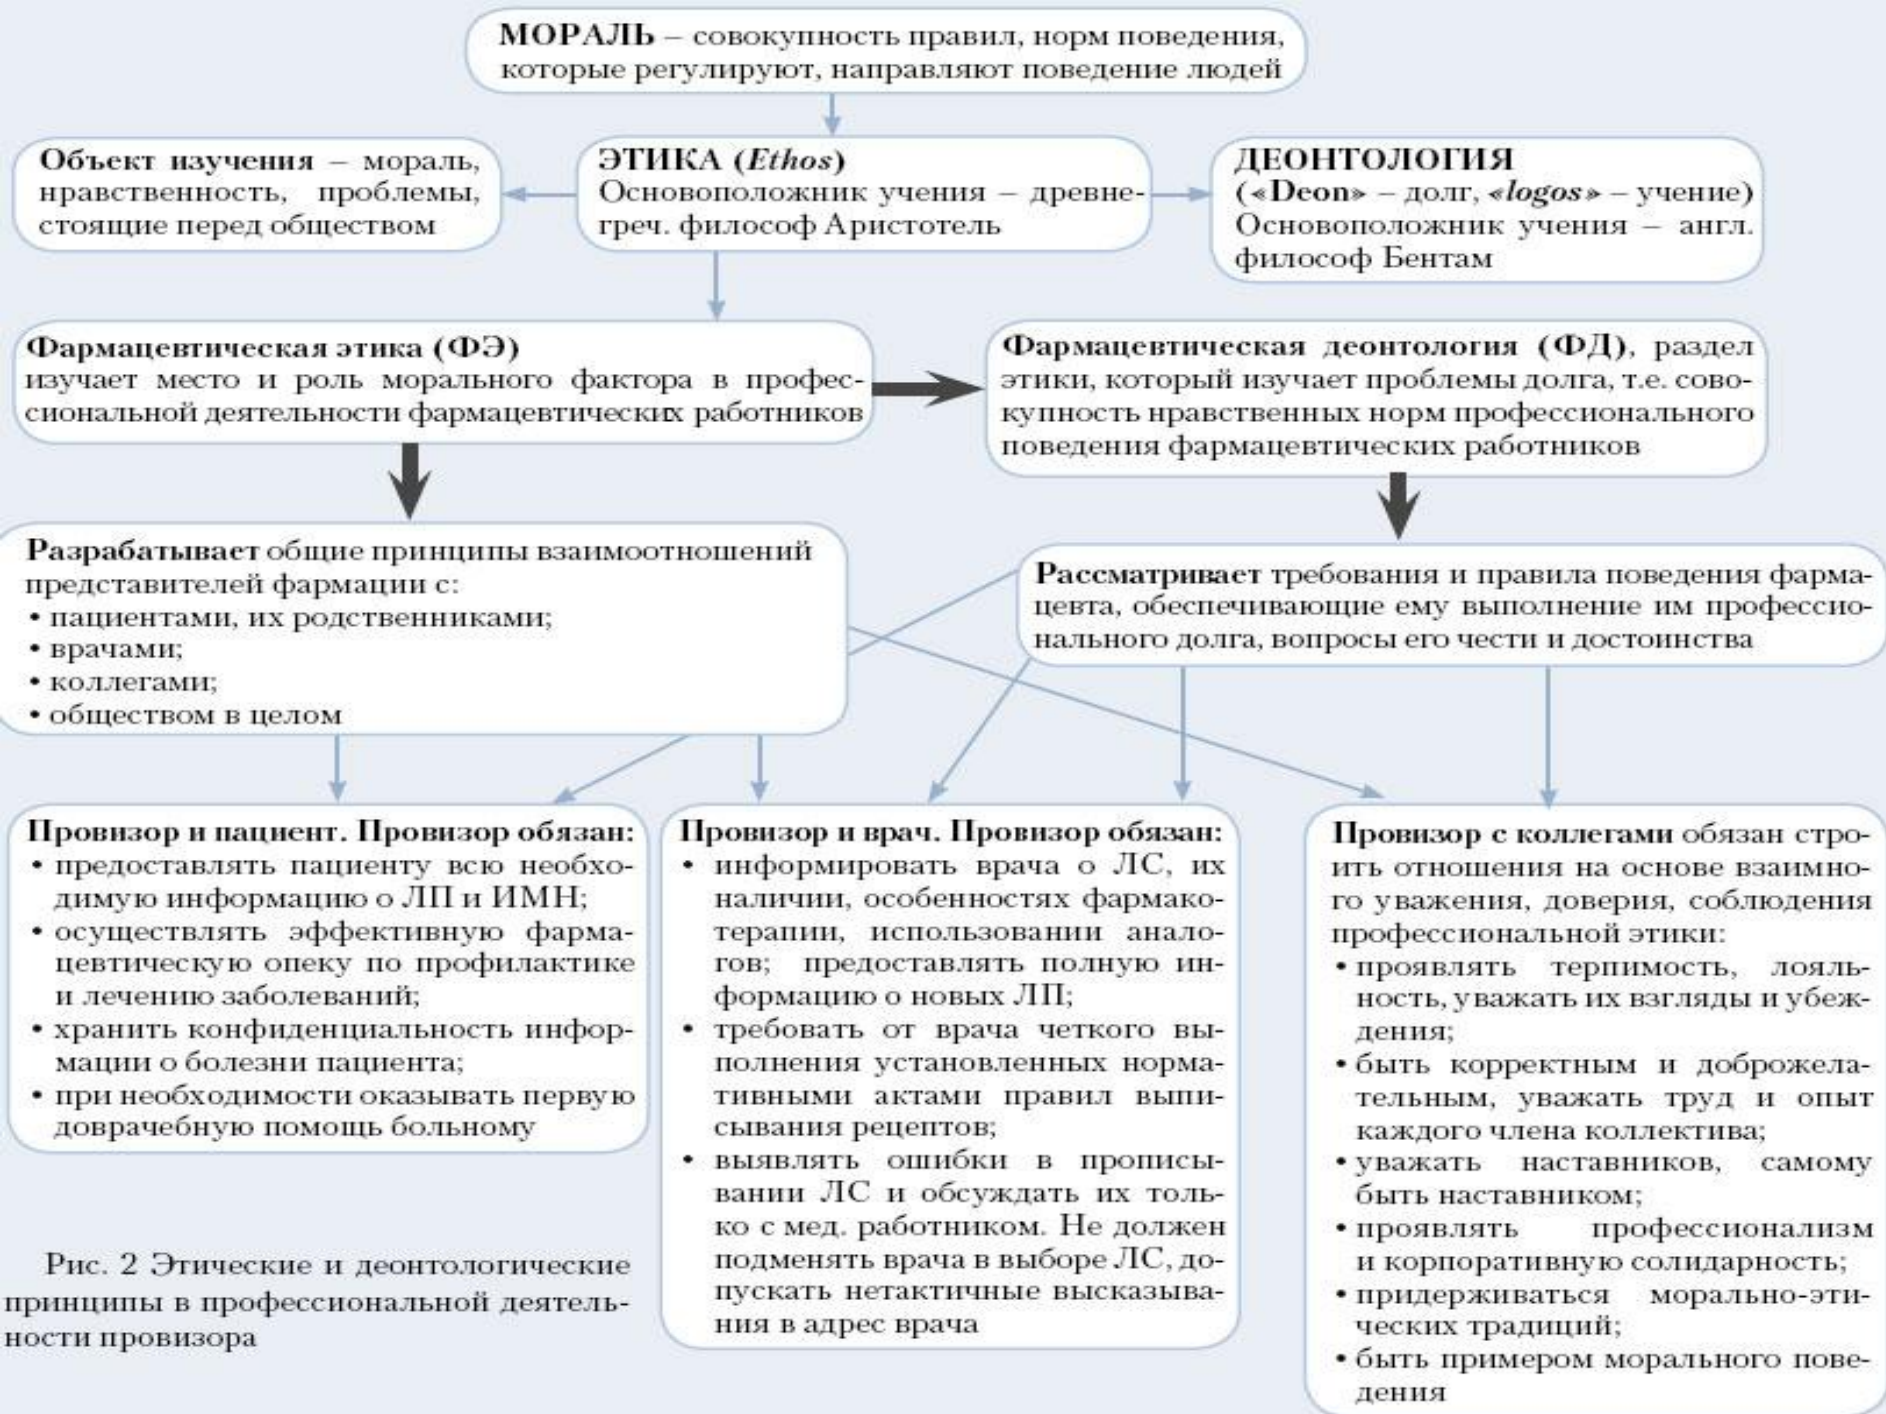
**МОРАЛЬ** – совокупность правил, норм поведения, которые регулируют, направляют поведение людей

**Объект изучения** – мораль, нравственность, проблемы, стоящие перед обществом

ЭТИКА (*Ethos*)
Основоположник учения – древнегреч. философ Аристотель

ДЕОНТОЛОГИЯ
(«Deon» – долг, «*logos*» – учение)
Основоположник учения – англ. философ Бентам

**Фармацевтическая этика (ФЭ)**
изучает место и роль морального фактора в профессиональной деятельности фармацевтическиx работников

**Фармацевтическая деонтология (ФД)**, раздел этики, который изучает проблемы долга, т.е. совокупность нравственных норм профессионального поведения фармацевтических работников

**Разрабатывает** общие принципы взаимоотношений представителей фармации с:
• пациентами, их родственниками;
• врачами;
• коллегами;
• обществом в целом

**Рассматривает** требования и правила поведения фармацевта, обеспечивающие ему выполнение им профессионального долга, вопросы его чести и достоинства

**Провизор и пациент. Провизор обязан:**
• предоставлять пациенту всю необходимую информацию о ЛП и ИМН;
• осуществлять эффективную фармацевтическую опеку по профилактике и лечению заболеваний;
• хранить конфиденциальность информации о болезни пациента;
• при необходимости оказывать первую доврачебную помощь больному

**Провизор и врач. Провизор обязан:**
• информировать врача о ЛС, их наличии, особенностях фармакотерапии, использовании аналогов; предоставлять полную информацию о новых ЛП;
• требовать от врача четкого выполнения установленных нормативными актами правил выписывания рецептов;
• выявлять ошибки в прописывании ЛС и обсуждать их только с мед. работником. Не должен подменять врача в выборе ЛС, допускать нетактичные высказывания в адрес врача

**Провизор с коллегами** обязан строить отношения на основе взаимного уважения, доверия, соблюдения профессиональной этики:
• проявлять терпимость, лояльность, уважать их взгляды и убеждения;
• быть корректным и доброжелательным, уважать труд и опыт каждого члена коллектива;
• уважать наставников, самому быть наставником;
• проявлять профессионализм и корпоративную солидарность;
• придерживаться морально-этических традиций;
• быть примером морального поведения

Рис. 2 Этические и деонтологические принципы в профессиональной деятельности провизора